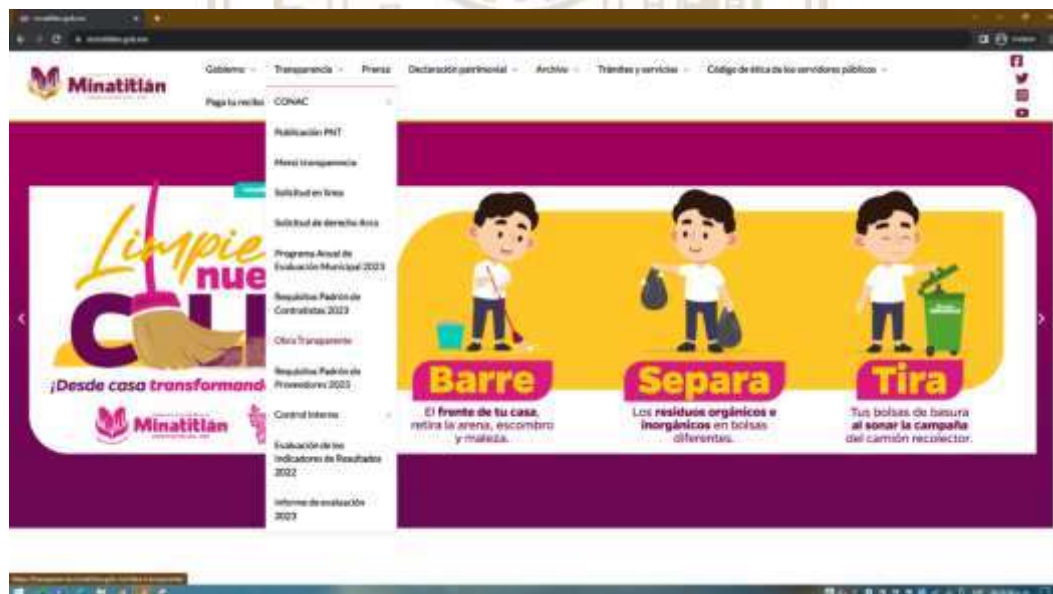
Minatitlán

Gobierno Transparencia Prensa Declaración patrimonial Archivo Trámites y servicios Código de ética de los servidores públicos

Paga tu recibo CONAC

Publicación PNT

Menú transparencia

Solicitud en línea

Solicitud de derecho Arco

Programa Anual de Evaluación Municipal 2023

Requisitos Padrón de Contratistas 2023

Obra Transparente

Requisitos Padrón de Proveedores 2023

Control Interno

Evaluación de los Indicadores de Resultados 2022

Informe de evaluación 2023

Limpie nue C

¡Desde casa transformand

Minatitlán

Barre

El frente de tu casa, retira la arena, escombro y maleza.

Separa

Los residuos orgánicos e inorgánicos en bolsas diferentes.

Tira

Tus bolsas de basura al sonar la campaña del camión recolector.